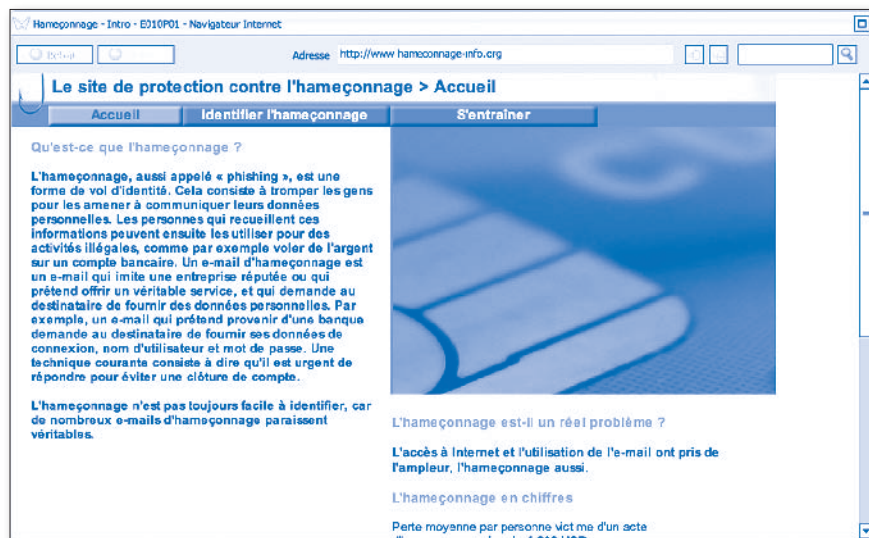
Hameçonnage - Intro - E010P01 - Navigateur Internet

Retour

Adresse http://www.hameconnage-info.org

Le site de protection contre l'hameçonnage > Accueil

Accueil | Identifier l'hameçonnage | S'entraîner

Qu'est-ce que l'hameçonnage ?

L'hameçonnage, aussi appelé « phishing », est une forme de vol d'identité. Cela consiste à tromper les gens pour les amener à communiquer leurs données personnelles. Les personnes qui recueillent ces informations peuvent ensuite les utiliser pour des activités illégales, comme par exemple voler de l'argent sur un compte bancaire. Un e-mail d'hameçonnage est un e-mail qui imite une entreprise réputée ou qui prétend offrir un véritable service, et qui demande au destinataire de fournir des données personnelles. Par exemple, un e-mail qui prétend provenir d'une banque demande au destinataire de fournir ses données de connexion, nom d'utilisateur et mot de passe. Une technique courante consiste à dire qu'il est urgent de répondre pour éviter une clôture de compte.

L'hameçonnage n'est pas toujours facile à identifier, car de nombreux e-mails d'hameçonnage paraissent véritables.

L'hameçonnage est-il un réel problème ?

L'accès à Internet et l'utilisation de l'e-mail ont pris de l'ampleur, l'hameçonnage aussi.

L'hameçonnage en chiffres

Perte moyenne par personne victime d'un acte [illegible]